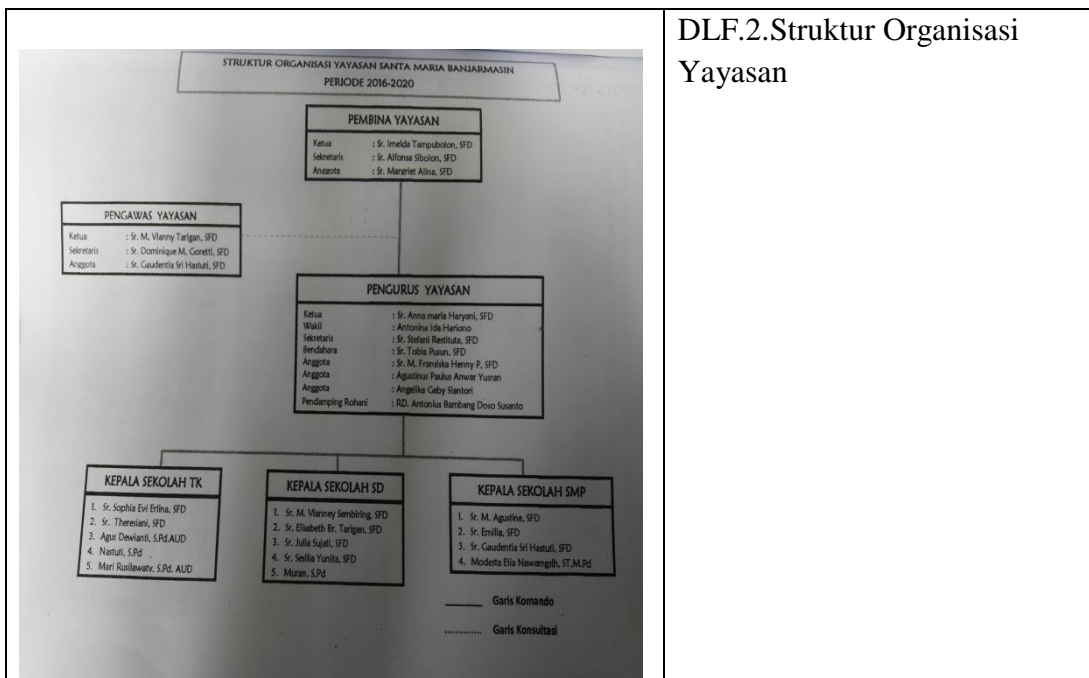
STRUKTUR ORGANISASI YAYASAN SANTA MARIA BANJARMASIN
PERIODE 2016-2020

PEMBINA YAYASAN
Ketua : Sr. Imelda Tampubolon, SFD
Sekretaris : Sr. Alfonsa Sibolon, SFD
Anggota : Sr. Margriet Alina, SFD

PENGAWAS YAYASAN
Ketua : Sr. M. Vianny Tarigan, SFD
Sekretaris : Sr. Dominique M. Goretti, SFD
Anggota : Sr. Gaudentia Sri Hastuti, SFD

PENGURUS YAYASAN
Ketua : Sr. Anna maria Haryani, SFD
Wakil : Antonina Ida Hariono
Sekretaris : Sr. Stefani Restituta, SFD
Bendahara : Sr. Tobia Pusun, SFD
Anggota : Sr. M. Fransiska Henny P, SFD
Anggota : Agustinus Paulus Anwar Yusran
Anggota : Angelika Geby Santori
Pendamping Rohani : RD. Antonius Bambang Doso Susanto

KEPALA SEKOLAH TK
1. Sr. Sophia Evi Erlina, SFD
2. Sr. Theresiani, SFD
3. Agus Dewianti, S.Pd.AUD
4. Nastuti, S.Pd
5. Mari Rusilawaty, S.Pd. AUD

KEPALA SEKOLAH SD
1. Sr. M. Vianney Sembiring, SFD
2. Sr. Elisabeth Br. Tarigan, SFD
3. Sr. Julia Sujati, SFD
4. Sr. Seilla Yunita, SFD
5. Muran, S.Pd

KEPALA SEKOLAH SMP
1. Sr. M. Agustine, SFD
2. Sr. Emilia, SFD
3. Sr. Gaudentia Sri Hastuti, SFD
4. Modesta Elia Nawangsih, ST.M.Pd

Garis Komando
Garis Konsultasi

DLF.2.Struktur Organisasi Yayasan